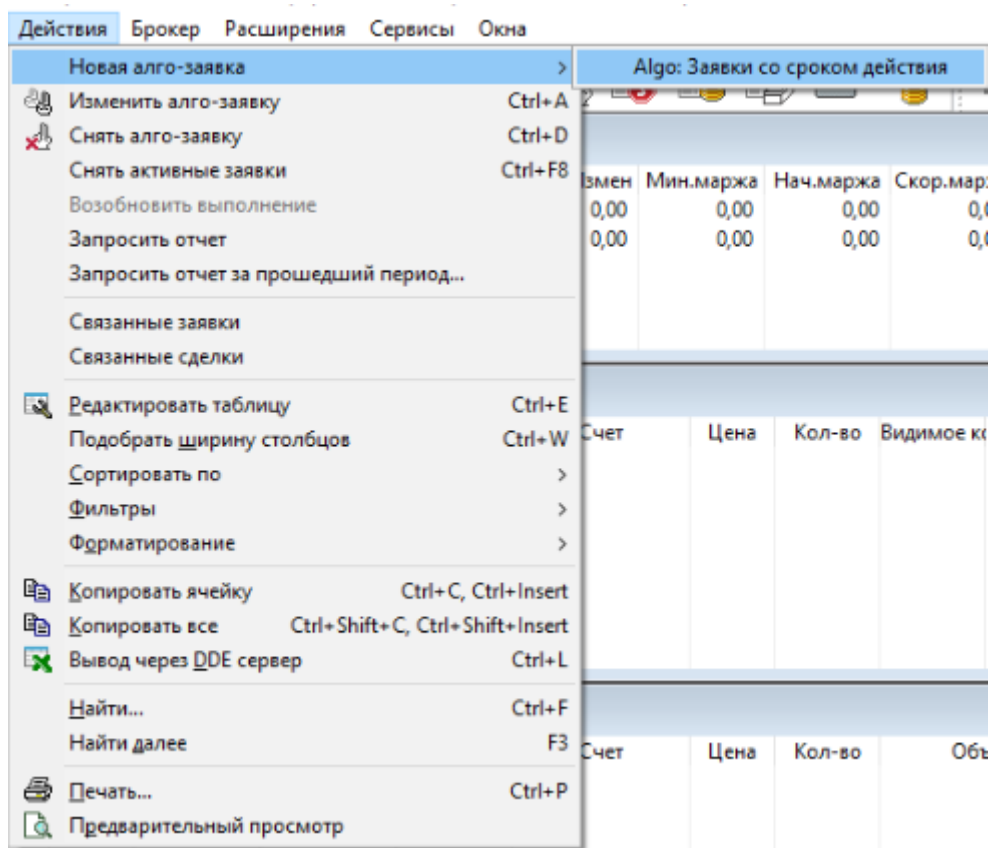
Действия Брокер Расширения Сервисы Окна

Новая алго-заявка >
Algo: Заявки со сроком действия
Изменить алго-заявку Ctrl+A
Снять алго-заявку Ctrl+D
Снять активные заявки Ctrl+F8
Возобновить выполнение
Запросить отчет
Запросить отчет за прошедший период...
Связанные заявки
Связанные сделки
Редактировать таблицу Ctrl+E
Подобрать ширину столбцов Ctrl+W
Сортировать по >
Фильтры >
Форматирование >
Копировать ячейку Ctrl+C, Ctrl+Insert
Копировать все Ctrl+Shift+C, Ctrl+Shift+Insert
Вывод через DDE сервер Ctrl+L
Найти... Ctrl+F
Найти далее F3
Печать... Ctrl+P
Предварительный просмотр

| Измен | Мин.маржа | Нач.маржа | Скор.мар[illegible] |
|---|---|---|---|
| 0,00 | 0,00 | 0,00 | 0,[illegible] |
| 0,00 | 0,00 | 0,00 | 0,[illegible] |

| Счет | Цена | Кол-во | Видимое к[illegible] |
|---|---|---|---|

| Счет | Цена | Кол-во | Объ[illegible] |
|---|---|---|---|